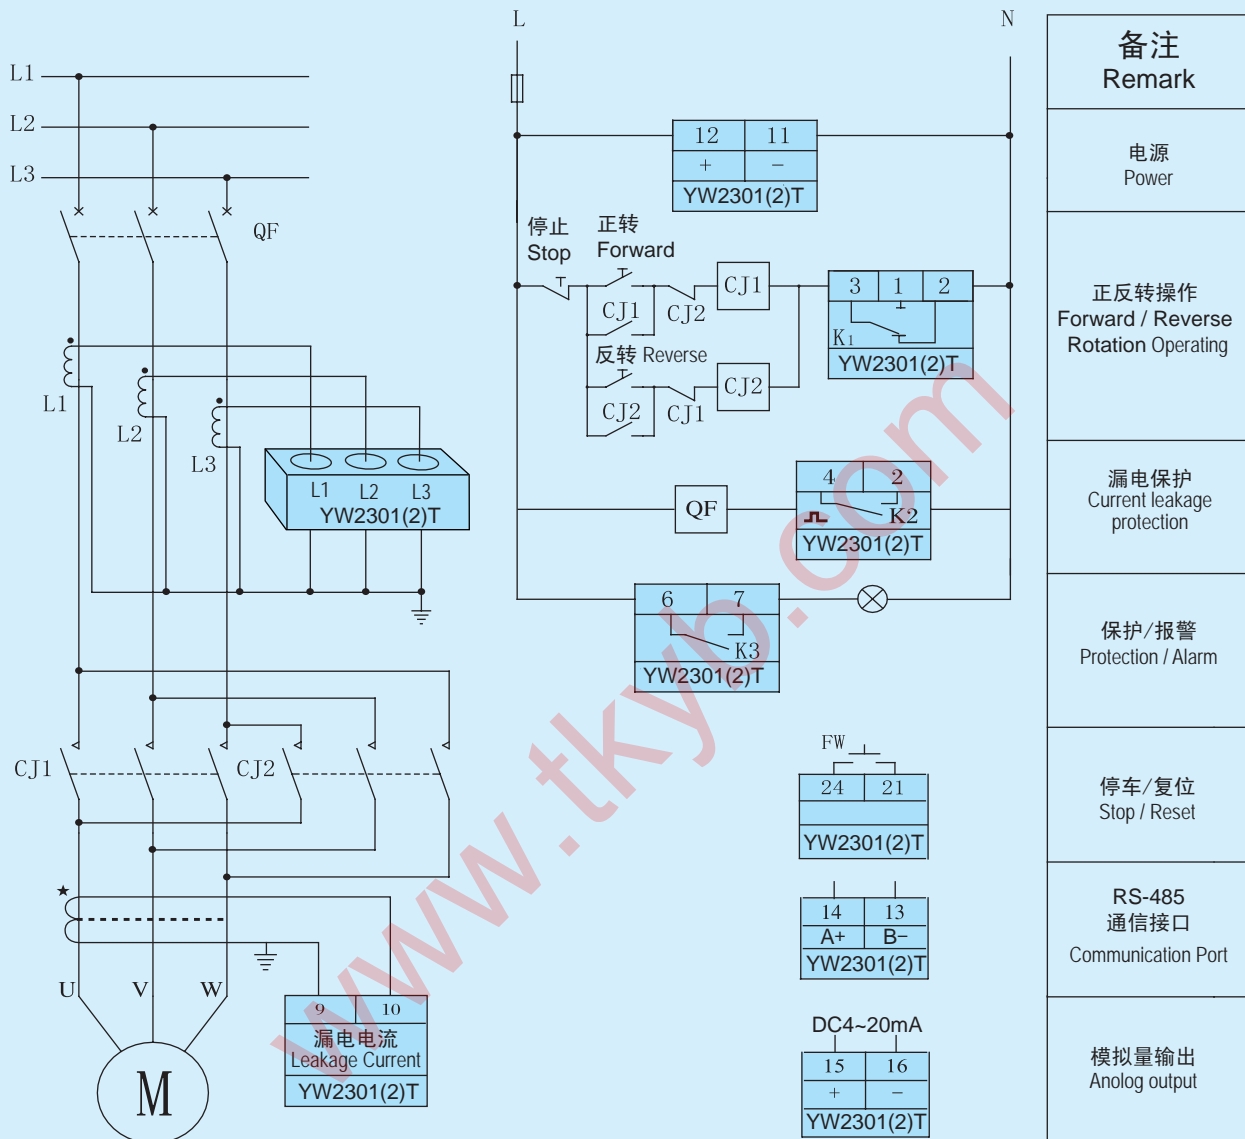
L1
L2
L3
QF
L1
L2
L3
L1 L2 L3
YW2301(2)T
CJ1
CJ2
U V W
M
9 10
漏电电流
Leakage Current
YW2301(2)T

L N
12 11
+ −
YW2301(2)T
停止
Stop
正转
Forward
CJ1
CJ2
CJ1
3 1 2
K1
YW2301(2)T
反转 Reverse
CJ2
CJ2
CJ1
QF
4 2
K2
YW2301(2)T
6 7
K3
YW2301(2)T
FW
24 21
YW2301(2)T
14 13
A+ B−
YW2301(2)T
DC4~20mA
15 16
+ −
YW2301(2)T

www.tkyb.com

| 备注 Remark |
|---|
| 电源 Power |
| 正反转操作 Forward / Reverse Rotation Operating |
| 漏电保护 Current leakage protection |
| 保护/报警 Protection / Alarm |
| 停车/复位 Stop / Reset |
| RS-485 通信接口 Communication Port |
| 模拟量输出 Anolog output |